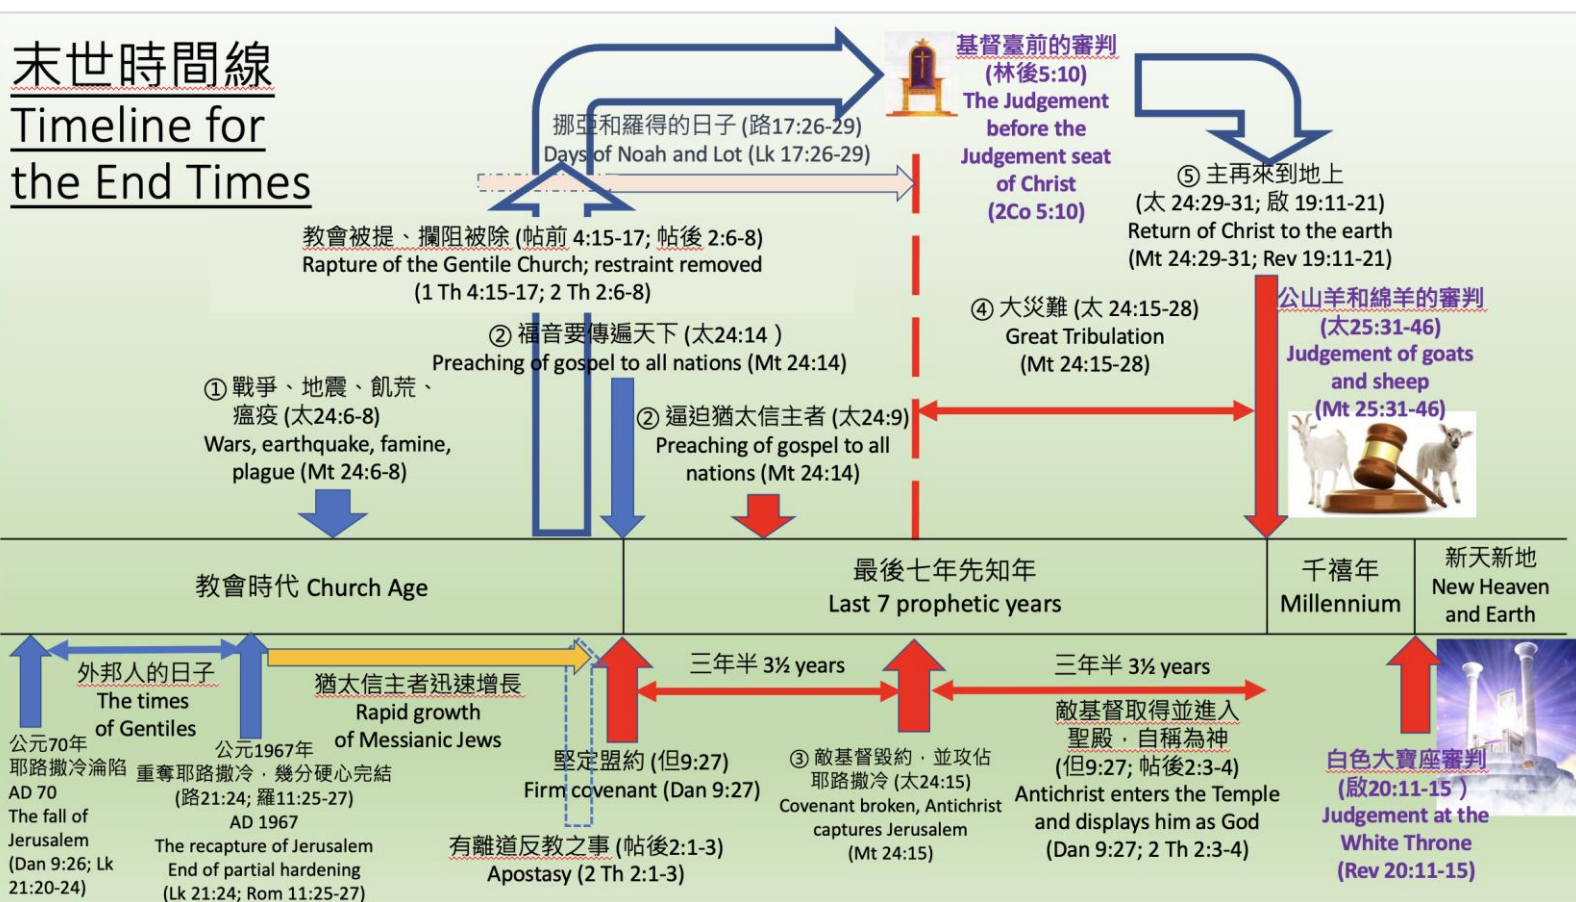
末世時間線
Timeline for the End Times

基督臺前的審判
(林後5:10)
The Judgement before the Judgement seat of Christ
(2Co 5:10)

挪亞和羅得的日子 (路17:26-29)
Days of Noah and Lot (Lk 17:26-29)

⑤ 主再來到地上
(太 24:29-31; 啟 19:11-21)
Return of Christ to the earth
(Mt 24:29-31; Rev 19:11-21)

教會被提、攔阻被除 (帖前 4:15-17; 帖後 2:6-8)
Rapture of the Gentile Church; restraint removed
(1 Th 4:15-17; 2 Th 2:6-8)

④ 大災難 (太 24:15-28)
Great Tribulation
(Mt 24:15-28)

公山羊和綿羊的審判
(太25:31-46)
Judgement of goats and sheep
(Mt 25:31-46)

② 福音要傳遍天下 (太24:14 )
Preaching of gospel to all nations (Mt 24:14)

① 戰爭、地震、飢荒、瘟疫 (太24:6-8)
Wars, earthquake, famine, plague (Mt 24:6-8)

② 逼迫猶太信主者 (太24:9)
Preaching of gospel to all nations (Mt 24:14)

教會時代 Church Age

最後七年先知年
Last 7 prophetic years

千禧年
Millennium

新天新地
New Heaven and Earth

外邦人的日子
The times of Gentiles

猶太信主者迅速增長
Rapid growth of Messianic Jews

三年半 3½ years

三年半 3½ years

公元70年
耶路撒冷淪陷
AD 70
The fall of Jerusalem
(Dan 9:26; Lk 21:20-24)

公元1967年
重奪耶路撒冷,幾分硬心完結
(路21:24; 羅11:25-27)
AD 1967
The recapture of Jerusalem
End of partial hardening
(Lk 21:24; Rom 11:25-27)

堅定盟約 (但9:27)
Firm covenant (Dan 9:27)

③ 敵基督毀約,並攻佔耶路撒冷 (太24:15)
Covenant broken, Antichrist captures Jerusalem
(Mt 24:15)

敵基督取得並進入聖殿,自稱為神
(但9:27; 帖後2:3-4)
Antichrist enters the Temple and displays him as God
(Dan 9:27; 2 Th 2:3-4)

白色大寶座審判
(啟20:11-15 )
Judgement at the White Throne
(Rev 20:11-15)

有離道反教之事 (帖後2:1-3)
Apostasy (2 Th 2:1-3)